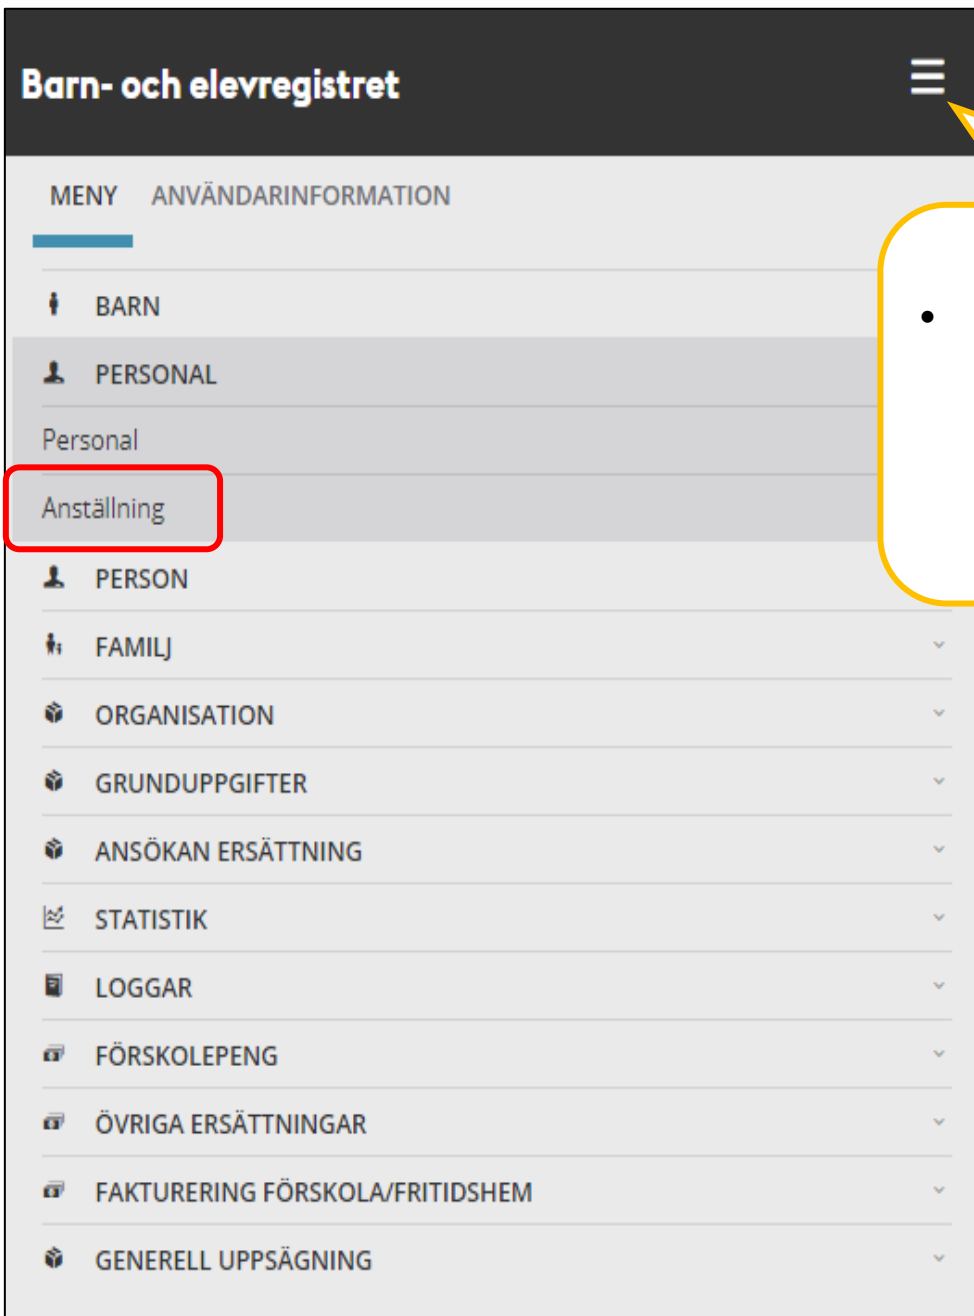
Barn- och elevregistret

MENY ANVÄNDARINFORMATION

BARN

PERSONAL

Personal

Anställning

PERSON

FAMILJ

ORGANISATION

GRUNDUPPGIFTER

ANSÖKAN ERSÄTTNING

STATISTIK

LOGGAR

FÖRSKOLEPENG

ÖVRIGA ERSÄTTNINGAR

FAKTURERING FÖRSKOLA/FRITIDSHEM

GENERELL UPPSÄGNING